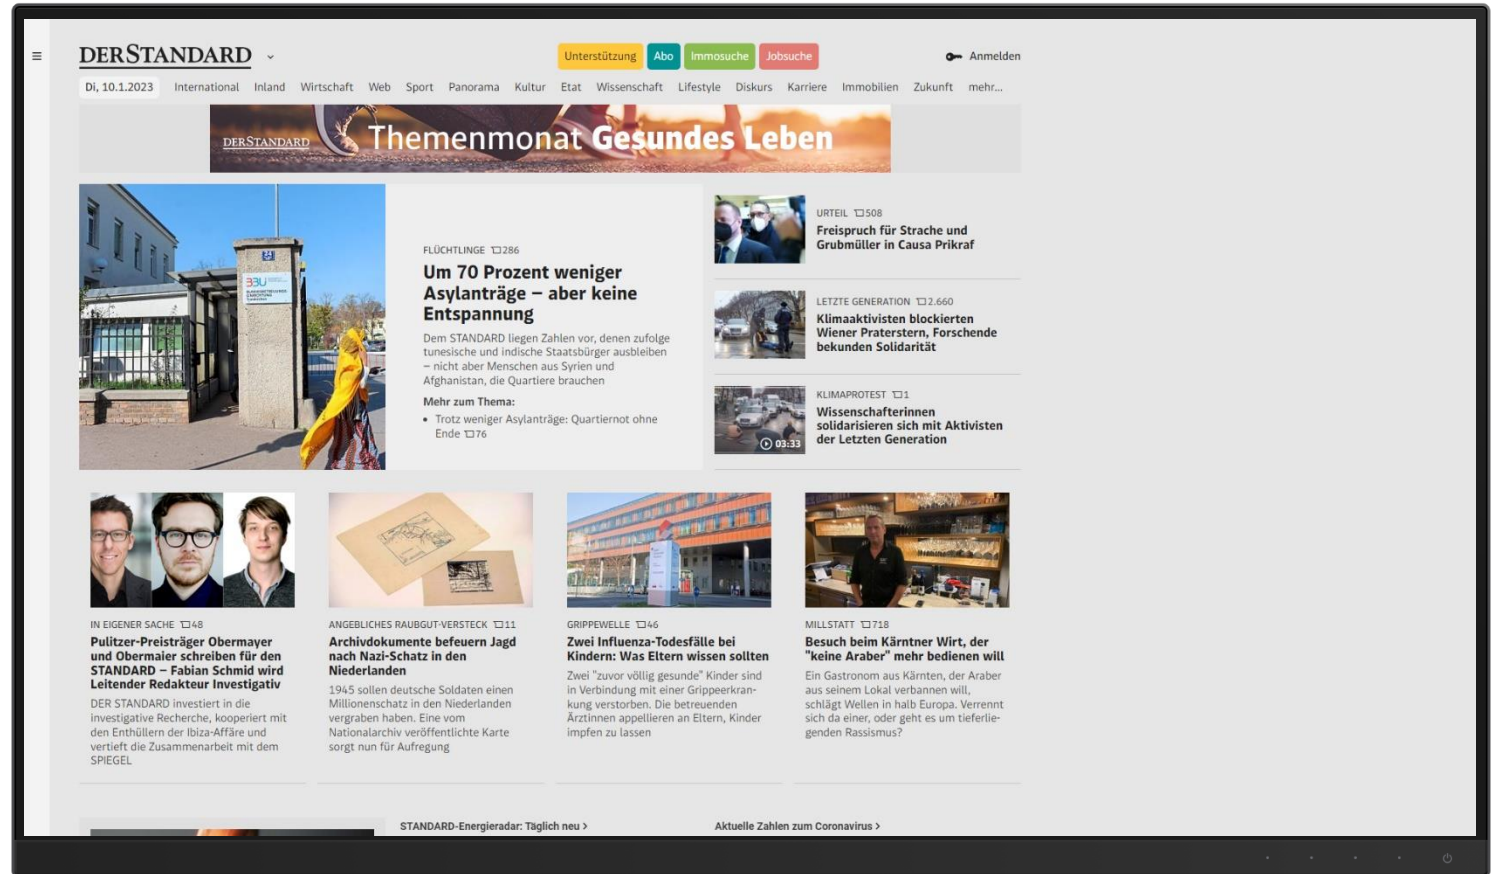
≡

DERSTANDARD ⌄

Unterstützung Abo Immosuche Jobsuche

Anmelden

Di, 10.1.2023 International Inland Wirtschaft Web Sport Panorama Kultur Etat Wissenschaft Lifestyle Diskurs Karriere Immobilien Zukunft mehr...

DERSTANDARD Themenmonat Gesundes Leben

BBU

FLÜCHTLINGE 286

Um 70 Prozent weniger Asylanträge – aber keine Entspannung

Dem STANDARD liegen Zahlen vor, denen zufolge tunesische und indische Staatsbürger ausbleiben – nicht aber Menschen aus Syrien und Afghanistan, die Quartiere brauchen

Mehr zum Thema:

• Trotz weniger Asylanträge: Quartiernot ohne Ende 76

URTEIL 508

Freispruch für Strache und Grubmüller in Causa Prikraf

LETZTE GENERATION 2.660

Klimaaktivisten blockierten Wiener Praterstern, Forschende bekunden Solidarität

KLIMAPROTEST 1

03:33

Wissenschafterinnen solidarisieren sich mit Aktivisten der Letzten Generation

IN EIGENER SACHE 48

Pulitzer-Preisträger Obermayer und Obermaier schreiben für den STANDARD – Fabian Schmid wird Leitender Redakteur Investigativ

DER STANDARD investiert in die investigative Recherche, kooperiert mit den Enthüllern der Ibiza-Affäre und vertieft die Zusammenarbeit mit dem SPIEGEL

ANGEBLICHES RAUBGUT-VERSTECK 11

Archivdokumente befeuern Jagd nach Nazi-Schatz in den Niederlanden

1945 sollen deutsche Soldaten einen Millionenschatz in den Niederlanden vergraben haben. Eine vom Nationalarchiv veröffentlichte Karte sorgt nun für Aufregung

GRIPPEWELLE 46

Zwei Influenza-Todesfälle bei Kindern: Was Eltern wissen sollten

Zwei "zuvor völlig gesunde" Kinder sind in Verbindung mit einer Grippeerkrankung verstorben. Die betreuenden Ärztinnen appellieren an Eltern, Kinder impfen zu lassen

MILLSTATT 718

Besuch beim Kärntner Wirt, der "keine Araber" mehr bedienen will

Ein Gastronom aus Kärnten, der Araber aus seinem Lokal verbannen will, schlägt Wellen in halb Europa. Verrennt sich da einer, oder geht es um tieferliegenden Rassismus?

STANDARD-Energieradar: Täglich neu >

Aktuelle Zahlen zum Coronavirus >